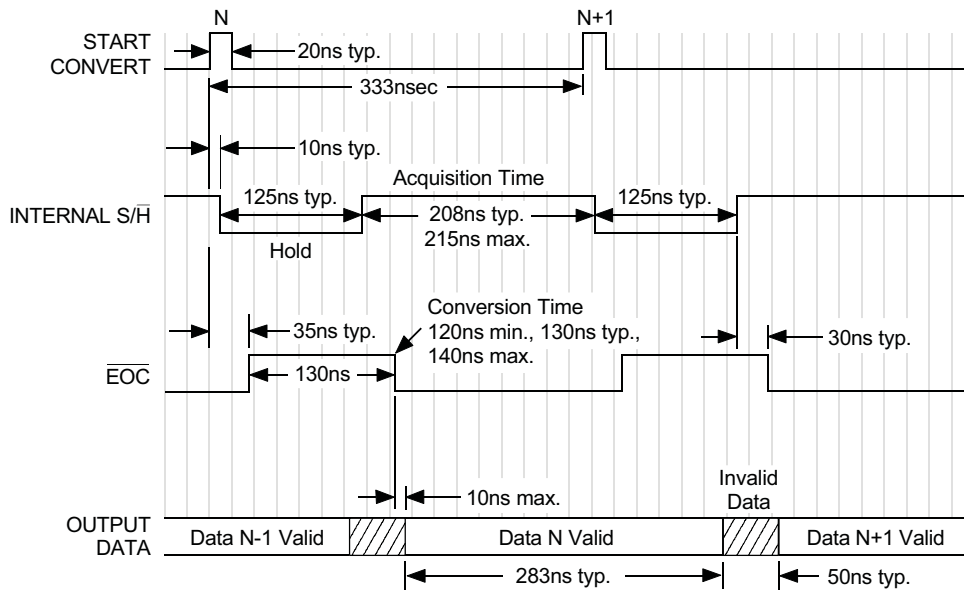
N

N+1

START CONVERT

20ns typ.

333nsec

10ns typ.

Acquisition Time

INTERNAL S/$\overline{H}$

125ns typ.

208ns typ.
215ns max.

125ns typ.

Hold

Conversion Time
120ns min., 130ns typ.,
140ns max.

35ns typ.

30ns typ.

$\overline{EOC}$

130ns

10ns max.

Invalid Data

OUTPUT DATA

Data N-1 Valid

Data N Valid

Data N+1 Valid

283ns typ.

50ns typ.